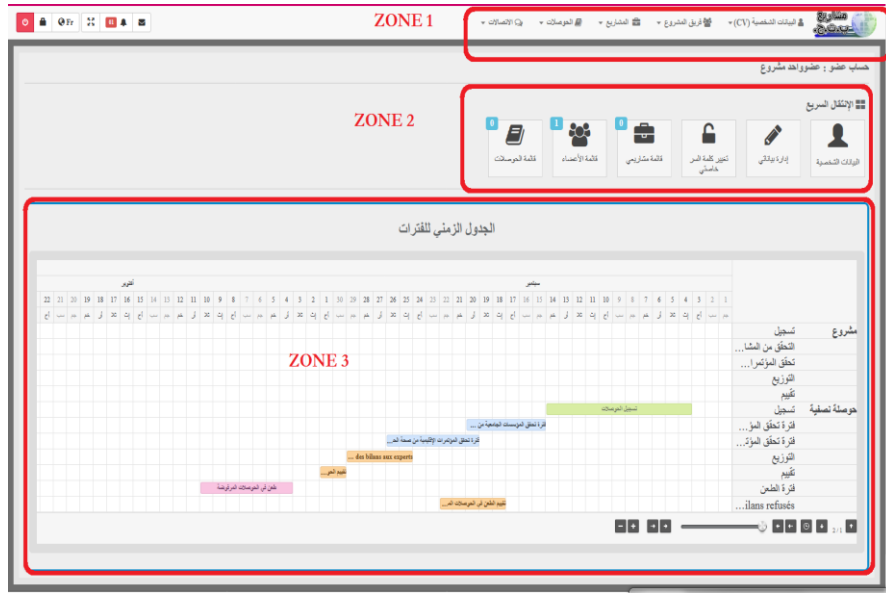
ZONE 1

Fr

البيانات الشخصية (CV) ▾ فريق المشروع ▾ المشاريع ▾ الحوصلات ▾ الإتصالات ▾

مشاريع

حساب عضو : عضوواحد مشروع

الإنتقال السريع

ZONE 2

البيانات الشخصية

إدارة ديواني

تغيير كلمة السر خاصتي

0
قائمة مشاريعي

1
قائمة الأعضاء

0
قائمة الحوصلات

الجدول الزمني للفترات

أكتوبر

سبتمبر

| 22 | 21 | 20 | 19 | 18 | 17 | 16 | 15 | 14 | 13 | 12 | 11 | 10 | 9 | 8 | 7 | 6 | 5 | 4 | 3 | 2 | 1 | 30 | 29 | 28 | 27 | 26 | 25 | 24 | 23 | 22 | 21 | 20 | 19 | 18 | 17 | 16 | 15 | 14 | 13 | 12 | 11 | 10 | 9 | 8 | 7 | 6 | 5 | 4 | 3 | 2 | 1 |
|---|---|---|---|---|---|---|---|---|---|---|---|---|---|---|---|---|---|---|---|---|---|---|---|---|---|---|---|---|---|---|---|---|---|---|---|---|---|---|---|---|---|---|---|---|---|---|---|---|---|---|---|

ZONE 3

مشروع
تسجيل
التحقق من المشا...
تحقق المؤتمرا...
التوزيع
تقييم

حوصلة تصفية
تسجيل
فترة تحقق المؤ...
فترة تحقق المؤ...
التوزيع
تقييم
فترة الطعن
...ilans refusés

تسجيل الحوصلات
فترة تحقق المؤسسات الجامعية من ...
فترة تحقق المؤتمرات الإقليمية من صحة المع...
... des bilans aux experts
تقييم الحو...
طعن في الحوصلات المرفوضة
تقييم الطعن في الحوصلات الم...